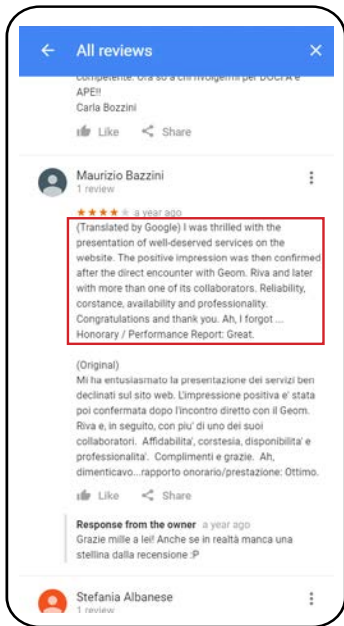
All reviews

competente. Ora so a chi rivolgermi per DOCFA e APE!!
Carla Bozzini

Like Share

Maurizio Bazzini
1 review

★★★★ a year ago
(Translated by Google) I was thrilled with the presentation of well-deserved services on the website. The positive impression was then confirmed after the direct encounter with Geom. Riva and later with more than one of its collaborators. Reliability, corstance, availability and professionality. Congratulations and thank you. Ah, I forgot ... Honorary / Performance Report: Great.

(Original)
Mi ha entusiasmato la presentazione dei servizi ben declinati sul sito web. L'impressione positiva e' stata poi confermata dopo l'incontro diretto con il Geom. Riva e, in seguito, con piu' di uno dei suoi collaboratori. Affidabilita', cortesia, disponibilita' e professionalita'. Complimenti e grazie. Ah, dimenticavo...rapporto onorario/prestazione: Ottimo.

Like Share

Response from the owner a year ago
Grazie mille a lei! Anche se in realtà manca una stellina dalla recensione :P

Stefania Albanese
1 review